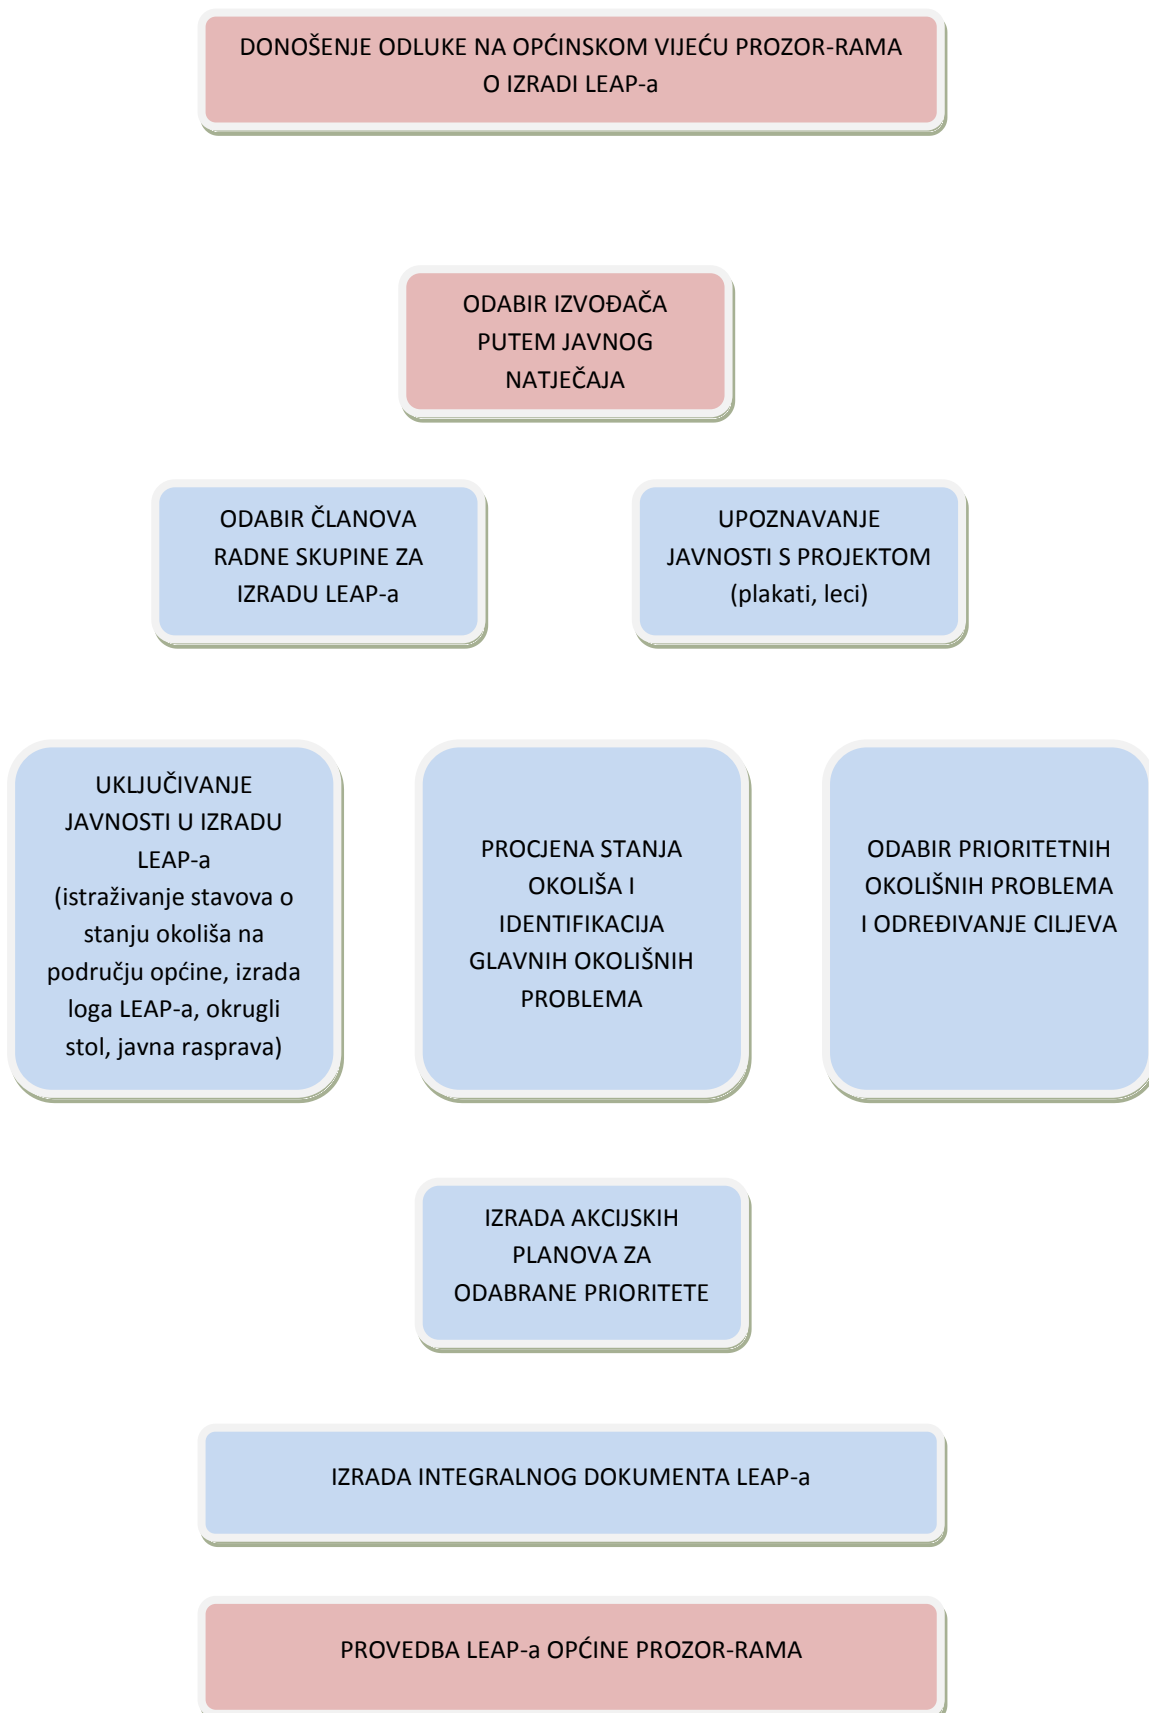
DONOŠENJE ODLUKE NA OPĆINSKOM VIJEĆU PROZOR-RAMA O IZRADI LEAP-a

ODABIR IZVOĐAČA PUTEM JAVNOG NATJEČAJA

ODABIR ČLANOVA RADNE SKUPINE ZA IZRADU LEAP-a

UPOZNAVANJE JAVNOSTI S PROJEKTOM (plakati, leci)

UKLJUČIVANJE JAVNOSTI U IZRADU LEAP-a (istraživanje stavova o stanju okoliša na području općine, izrada loga LEAP-a, okrugli stol, javna rasprava)

PROCJENA STANJA OKOLIŠA I IDENTIFIKACIJA GLAVNIH OKOLIŠNIH PROBLEMA

ODABIR PRIORITETNIH OKOLIŠNIH PROBLEMA I ODREĐIVANJE CILJEVA

IZRADA AKCIJSKIH PLANOVA ZA ODABRANE PRIORITETE

IZRADA INTEGRALNOG DOKUMENTA LEAP-a

PROVEDBA LEAP-a OPĆINE PROZOR-RAMA